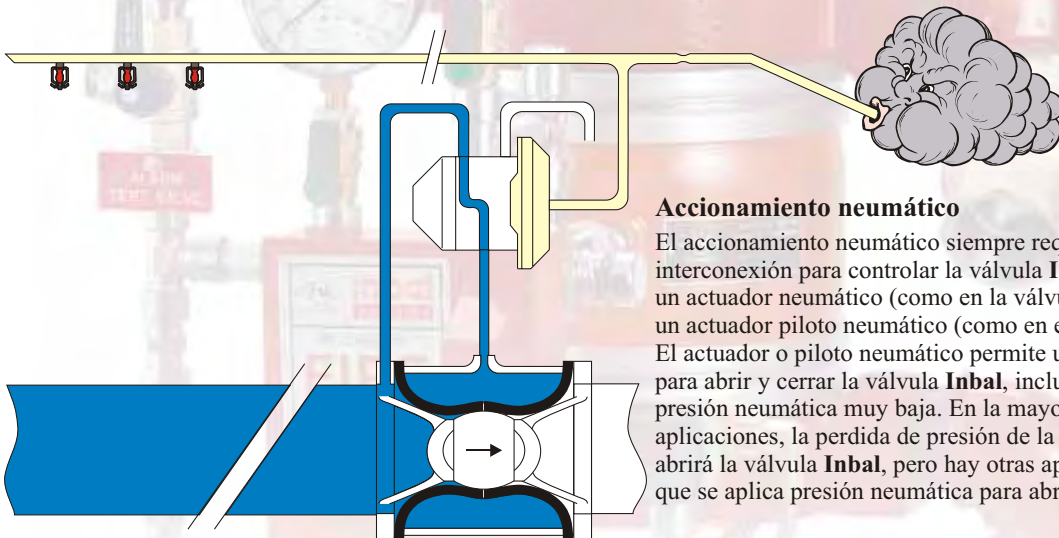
ALARM TEST VALVE

**Accionamiento neumático**

El accionamiento neumático siempre req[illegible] interconexión para controlar la válvula I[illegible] un actuador neumático (como en la válvu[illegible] un actuador piloto neumático (como en e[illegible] El actuador o piloto neumático permite u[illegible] para abrir y cerrar la válvula **Inbal**, inclu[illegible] presión neumática muy baja. En la mayo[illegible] aplicaciones, la perdida de presión de la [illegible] abrirá la válvula **Inbal**, pero hay otras ap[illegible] que se aplica presión neumática para abr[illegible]